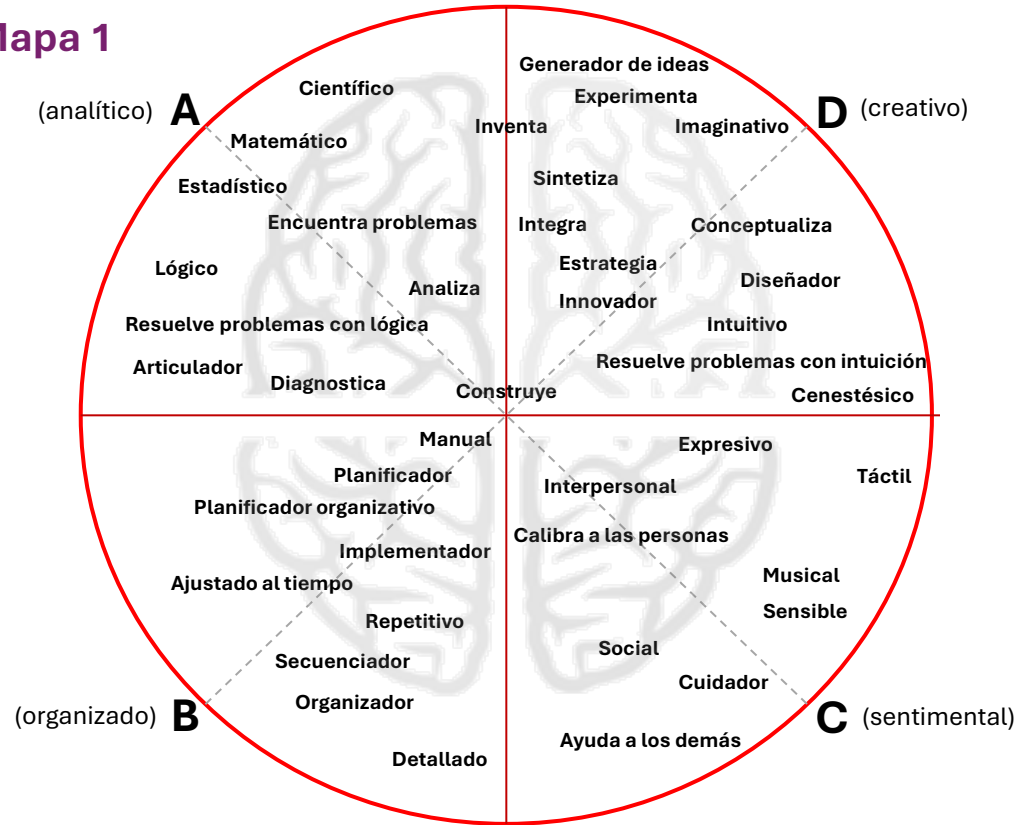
lapa 1

(analítico) A

Científico
Matemático
Estadístico
Encuentra problemas
Lógico
Analiza
Resuelve problemas con lógica
Articulador
Diagnostica

D (creativo)

Generador de ideas
Experimenta
Inventa
Imaginativo
Sintetiza
Integra
Conceptualiza
Estrategia
Diseñador
Innovador
Intuitivo
Resuelve problemas con intuición
Construye
Cenestésico

Manual
Planificador
Planificador organizativo
Implementador
Ajustado al tiempo
Repetitivo
Secuenciador
Organizador
Detallado

(organizado) B

Expresivo
Táctil
Interpersonal
Calibra a las personas
Musical
Sensible
Social
Cuidador
Ayuda a los demás

C (sentimental)